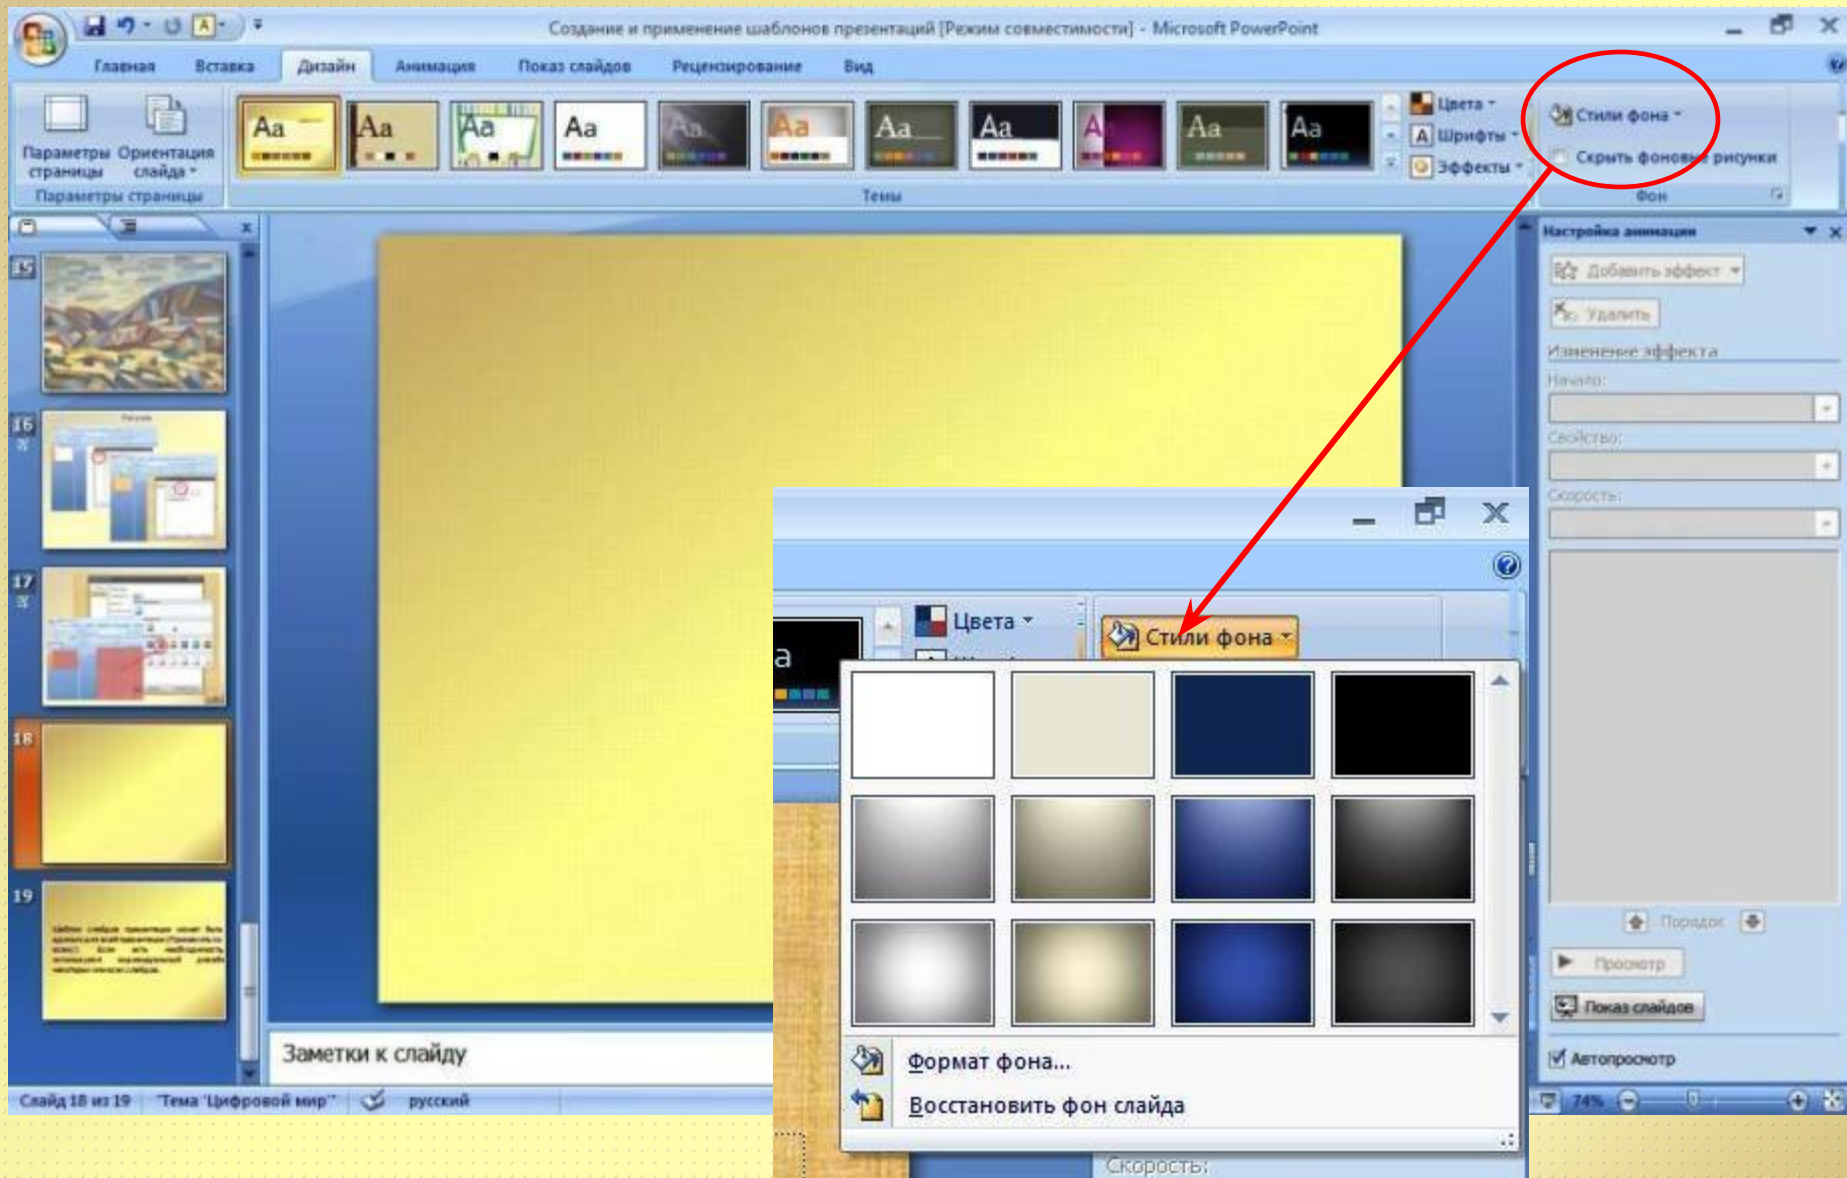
Создание и применение шаблонов презентаций [Режим совместимости] - Microsoft PowerPoint

Главная Вставка Дизайн Анимация Показ слайдов Рецензирование Вид

Параметры страницы Ориентация слайда

Параметры страницы

Aa Aa Aa Aa Aa Aa Aa Aa A Aa Aa

Темы

Цвета Шрифты Эффекты

Стили фона

Скрыть фоновые рисунки

Фон

Настройка анимации

Добавить эффект

Удалить

Изменение эффекта

Начало:

Свойство:

Скорость:

Порядок

Просмотр

Показ слайдов

Автопросмотр

15 16 17 18 19

Заметки к слайду

Слайд 18 из 19 "Тема "Цифровой мир" русский

74%

Цвета

Стили фона

Формат фона...

Восстановить фон слайда

Скорость: